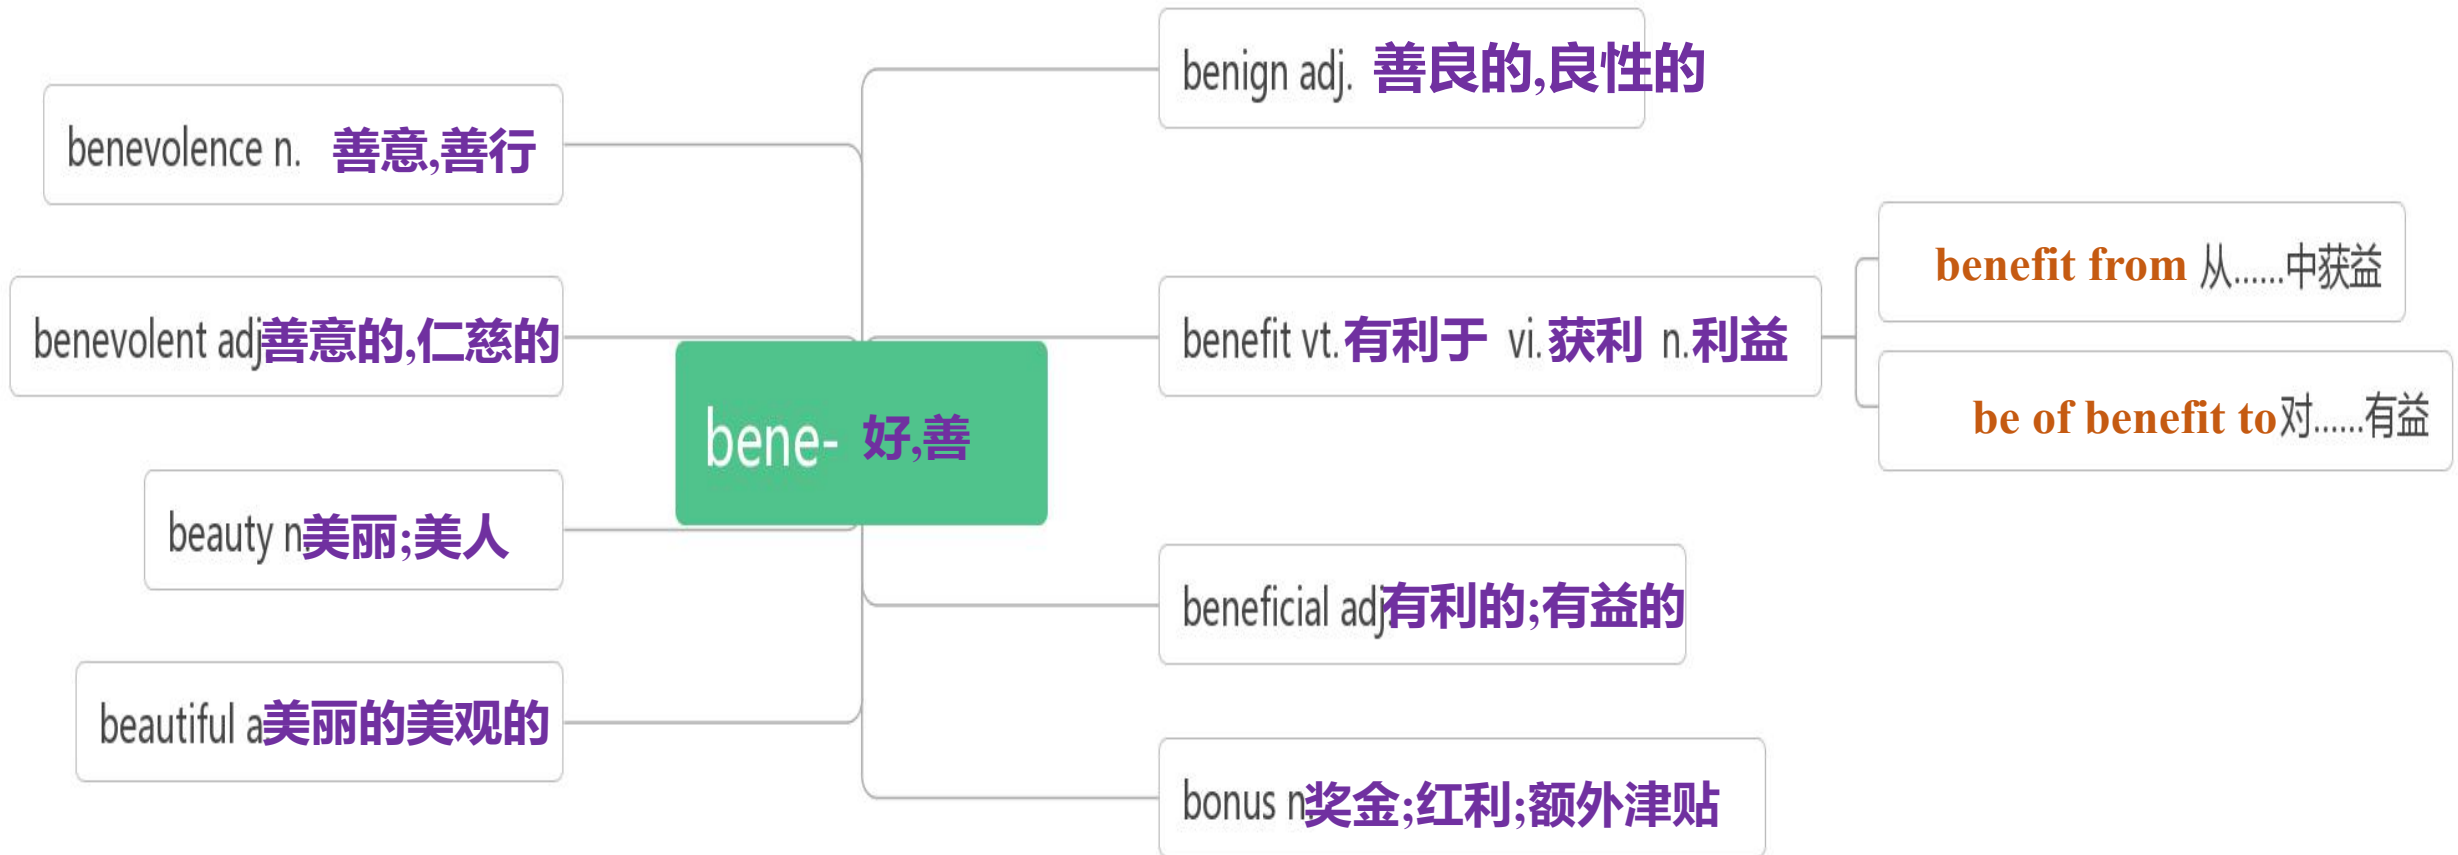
bene- 好,善

benevolence n. 善意,善行

benevolent adj善意的,仁慈的

beauty n美丽;美人

beautiful a美丽的美观的

benign adj. 善良的,良性的

benefit vt.有利于 vi.获利 n.利益

benefit from 从......中获益

be of benefit to对......有益

beneficial adj有利的;有益的

bonus n奖金;红利;额外津贴